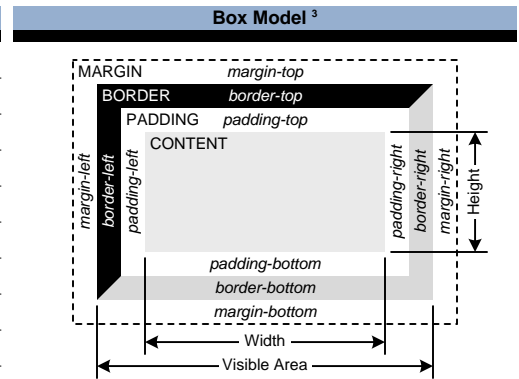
Box Model $^3$

MARGIN margin-top
BORDER border-top
PADDING padding-top
CONTENT
margin-left
border-left
padding-left
padding-right
border-right
margin-right
Height
padding-bottom
border-bottom
margin-bottom
Width
Visible Area